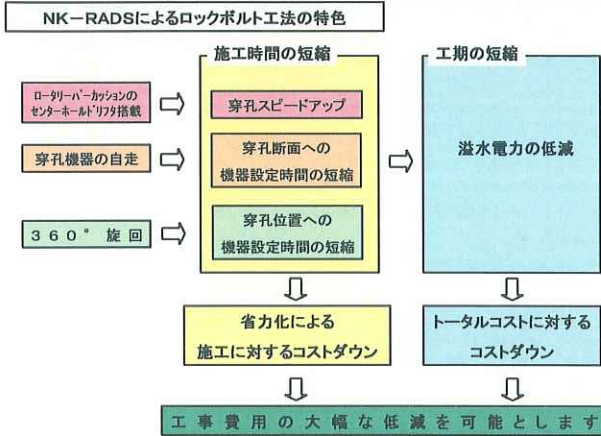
NK−RADSによるロックボルト工法の特色

ロータリーパーカッションのセンターホールドリフタ搭載

穿孔機器の自走

３６０° 旋回

施工時間の短縮

穿孔スピードアップ

穿孔断面への機器設定時間の短縮

穿孔位置への機器設定時間の短縮

工期の短縮

溢水電力の低減

省力化による施工に対するコストダウン

トータルコストに対するコストダウン

工事費用の大幅な低減を可能とします